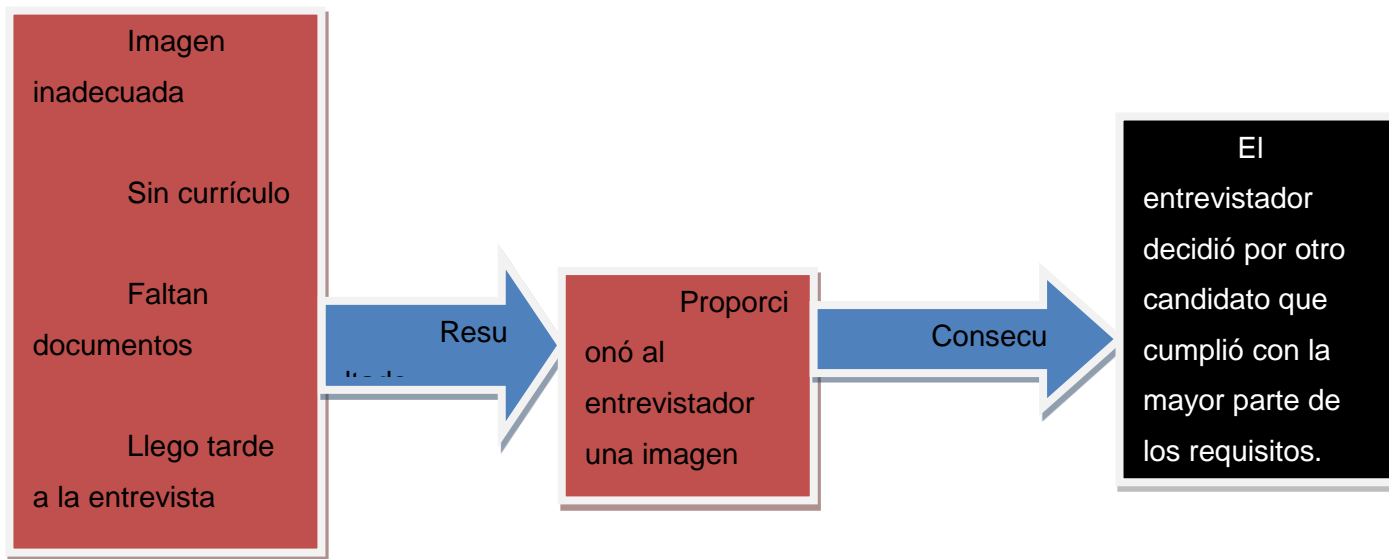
Imagen inadecuada

Sin currículo

Faltan documentos

Llego tarde a la entrevista

Resu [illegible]

Proporcionó al entrevistador una imagen

Consecu

El entrevistador decidió por otro candidato que cumplió con la mayor parte de los requisitos.